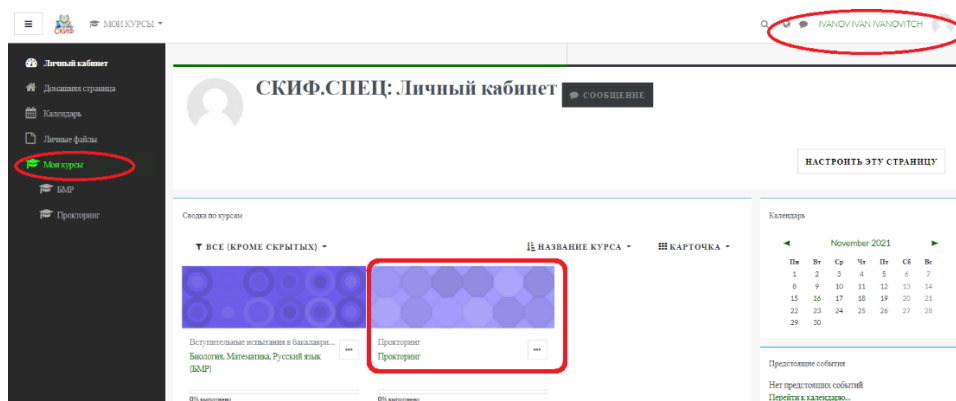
СКИФ

МОИ КУРСЫ

IVANOV IVAN IVANOVITCH

Личный кабинет
Домашняя страница
Календарь
Личные файлы
Мои курсы
БМР
Прокторинг

СКИФ.СПЕЦ: Личный кабинет

СООБЩЕНИЕ

НАСТРОИТЬ ЭТУ СТРАНИЦУ

Сводка по курсам

ВСЕ (КРОМЕ СКРЫТЫХ)

НАЗВАНИЕ КУРСА

КАРТОЧКА

Вступительные испытания в бакалаври...
Биология, Математика, Русский язык (БМР)

Прокторинг
Прокторинг

0% выполнено

0% выполнено

Календарь

November 2021

| Пн | Вт | Ср | Чт | Пт | Сб | Вс |
|---|---|---|---|---|---|---|
| 1 | 2 | 3 | 4 | 5 | 6 | 7 |
| 8 | 9 | 10 | 11 | 12 | 13 | 14 |
| 15 | 16 | 17 | 18 | 19 | 20 | 21 |
| 22 | 23 | 24 | 25 | 26 | 27 | 28 |
| 29 | 30 | | | | | |

Предстоящие события

Нет предстоящих событий

Перейти к календарю...